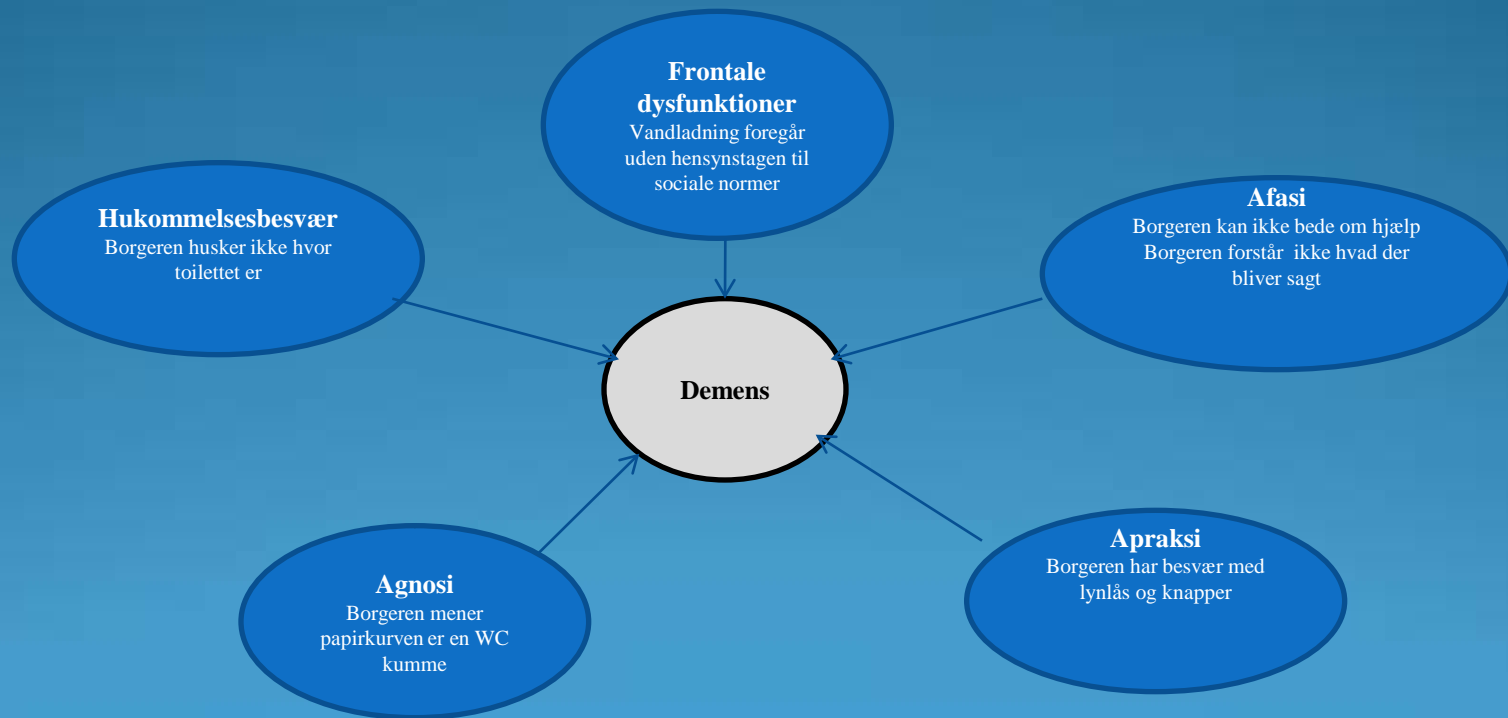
Frontale dysfunktioner
Vandladning foregår uden hensynstagen til sociale normer

Hukommelsesbesvær
Borgeren husker ikke hvor toilettet er

Afasi
Borgeren kan ikke bede om hjælp
Borgeren forstår ikke hvad der bliver sagt

Demens

Agnosi
Borgeren mener papirkurven er en WC kumme

Apraksi
Borgeren har besvær med lynlås og knapper